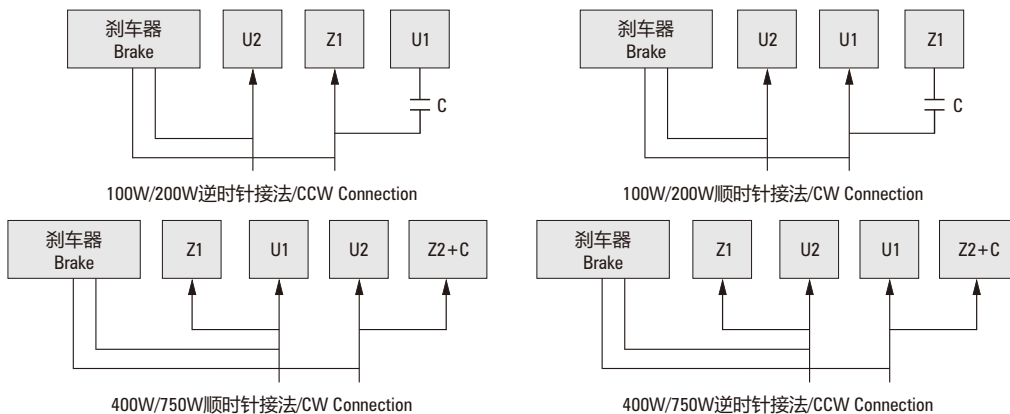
刹车器
Brake

U2

Z1

U1

C

100W/200W逆时针接法/CCW Connection

刹车器
Brake

U2

U1

Z1

C

100W/200W顺时针接法/CW Connection

刹车器
Brake

Z1

U1

U2

Z2+C

400W/750W顺时针接法/CW Connection

刹车器
Brake

Z1

U2

U1

Z2+C

400W/750W逆时针接法/CCW Connection